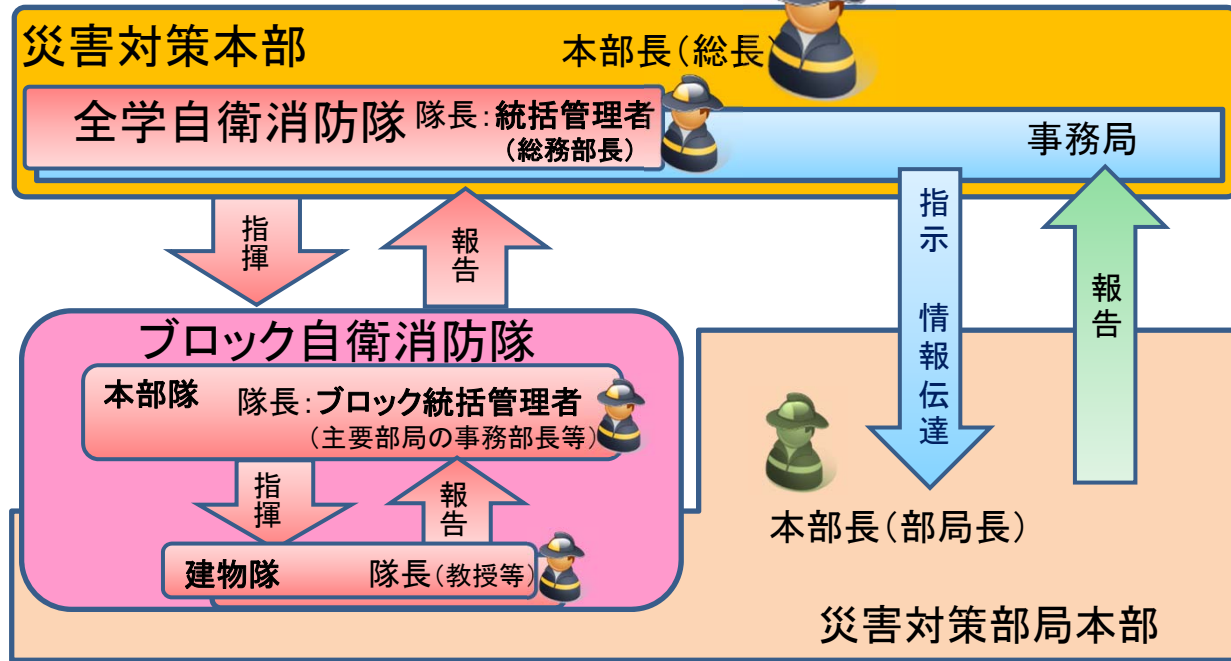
災害対策本部

本部長（総長

全学自衛消防隊　隊長：統括管理者（総務部長）

事務局

指揮

報告

指示　情報伝達

報告

ブロック自衛消防隊

本部隊　隊長：ブロック統括管理者（主要部局の事務部長等）

指揮

報告

建物隊　隊長（教授等）

本部長（部局長）

災害対策部局本部